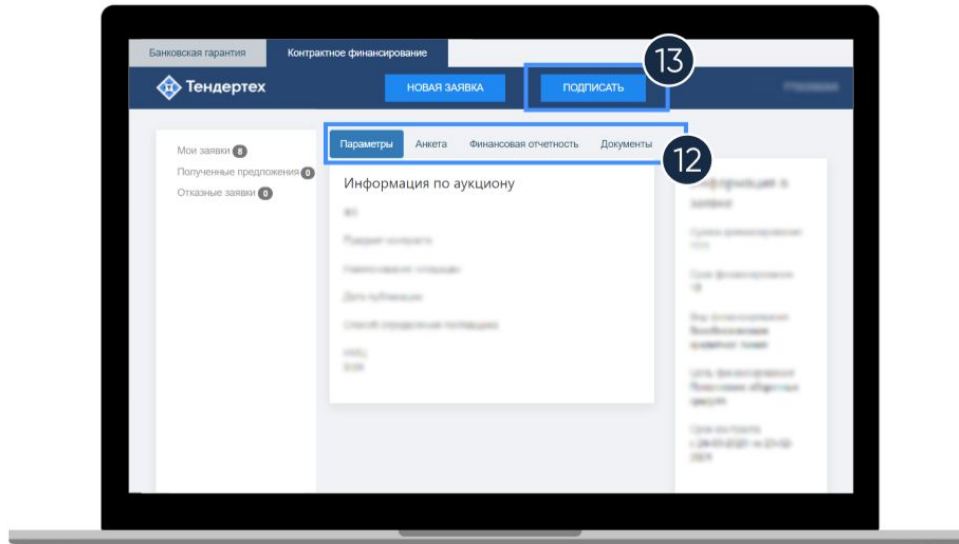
Банковская гарантия

Контрактное финансирование

Тендертех

НОВАЯ ЗАЯВКА

ПОДПИСАТЬ

13

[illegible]

Мои заявки 8

Полученные предложения 0

Отказные заявки 0

Параметры

Анкета

Финансовая отчетность

Документы

12

Информация по аукциону

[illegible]

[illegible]

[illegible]

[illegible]

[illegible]

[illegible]

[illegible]